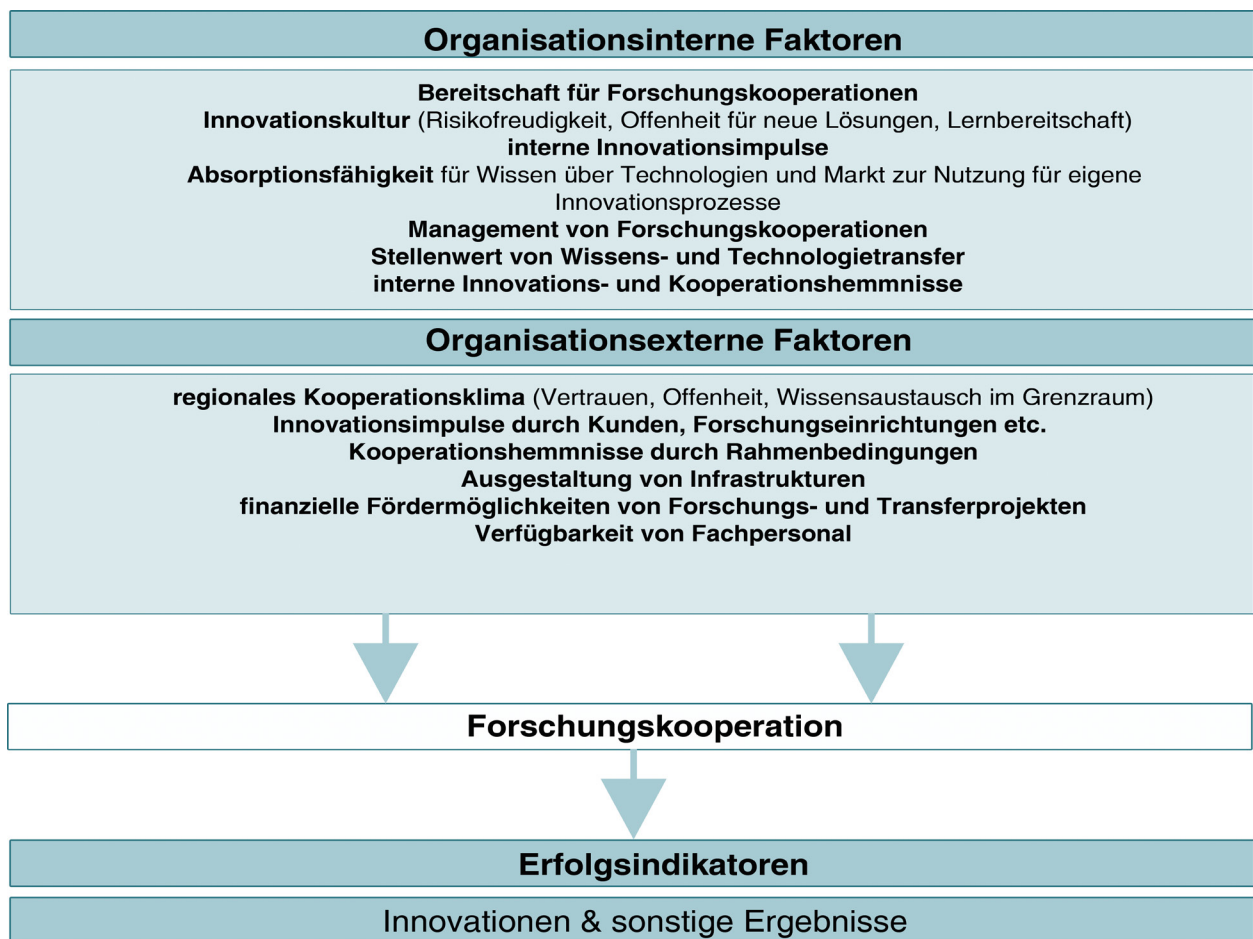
Organisationsinterne Faktoren

Bereitschaft für Forschungskooperationen
Innovationskultur (Risikofreudigkeit, Offenheit für neue Lösungen, Lernbereitschaft)
interne Innovationsimpulse
Absorptionsfähigkeit für Wissen über Technologien und Markt zur Nutzung für eigene Innovationsprozesse
Management von Forschungskooperationen
Stellenwert von Wissens- und Technologietransfer
interne Innovations- und Kooperationshemmnisse

Organisationsexterne Faktoren

regionales Kooperationsklima (Vertrauen, Offenheit, Wissensaustausch im Grenzraum)
Innovationsimpulse durch Kunden, Forschungseinrichtungen etc.
Kooperationshemmnisse durch Rahmenbedingungen
Ausgestaltung von Infrastrukturen
finanzielle Fördermöglichkeiten von Forschungs- und Transferprojekten
Verfügbarkeit von Fachpersonal

Forschungskooperation

Erfolgsindikatoren

Innovationen & sonstige Ergebnisse